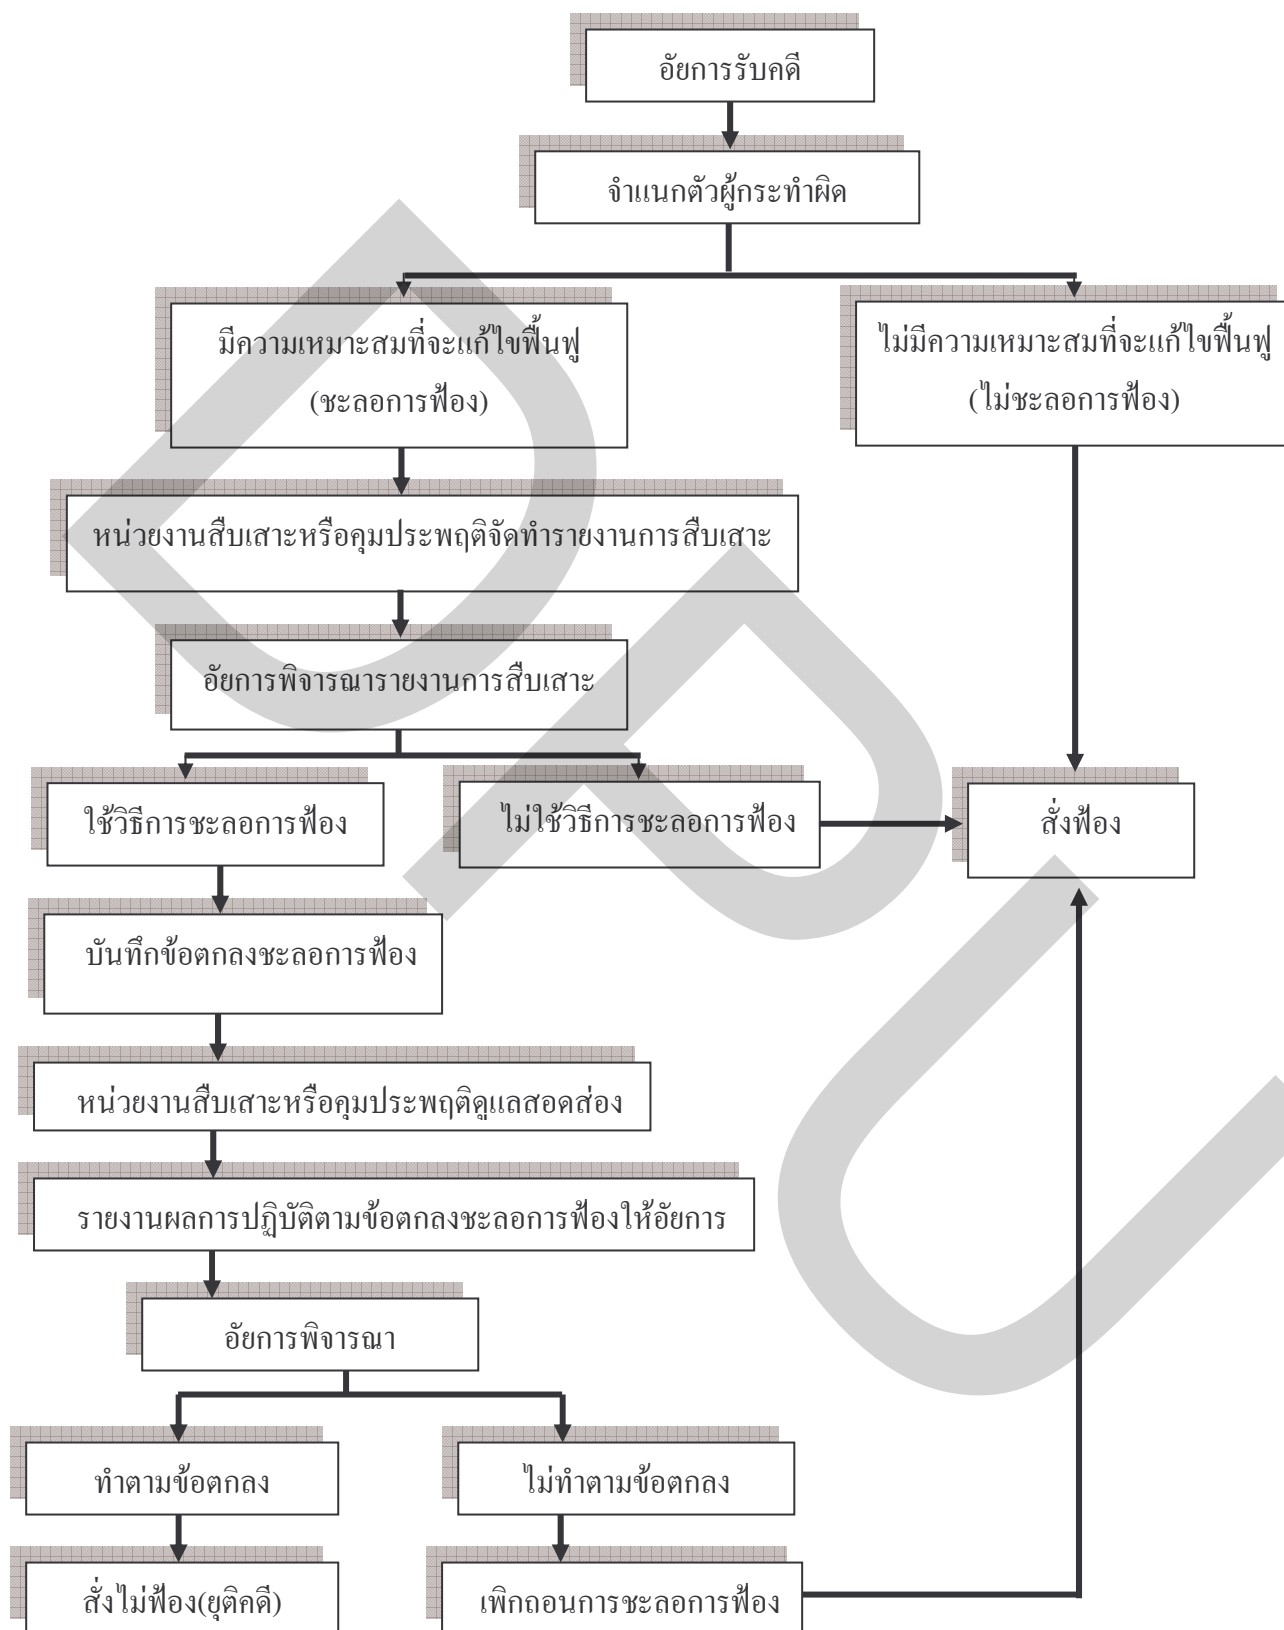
อัยการรับคดี

จำแนกตัวผู้กระทำผิด

มีความเหมาะสมที่จะแก้ไขฟื้นฟู (ชะลอการฟ้อง)

ไม่มีความเหมาะสมที่จะแก้ไขฟื้นฟู (ไม่ชะลอการฟ้อง)

หน่วยงานสืบเสาะหรือคุมประพฤติจัดทำรายงานการสืบเสาะ

อัยการพิจารณารายงานการสืบเสาะ

ใช้วิธีการชะลอการฟ้อง

ไม่ใช้วิธีการชะลอการฟ้อง

สั่งฟ้อง

บันทึกข้อตกลงชะลอการฟ้อง

หน่วยงานสืบเสาะหรือคุมประพฤติดูแลสอดส่อง

รายงานผลการปฏิบัติตามข้อตกลงชะลอการฟ้องให้อัยการ

อัยการพิจารณา

ทำตามข้อตกลง

ไม่ทำตามข้อตกลง

สั่งไม่ฟ้อง(ยุติคดี)

เพิกถอนการชะลอการฟ้อง